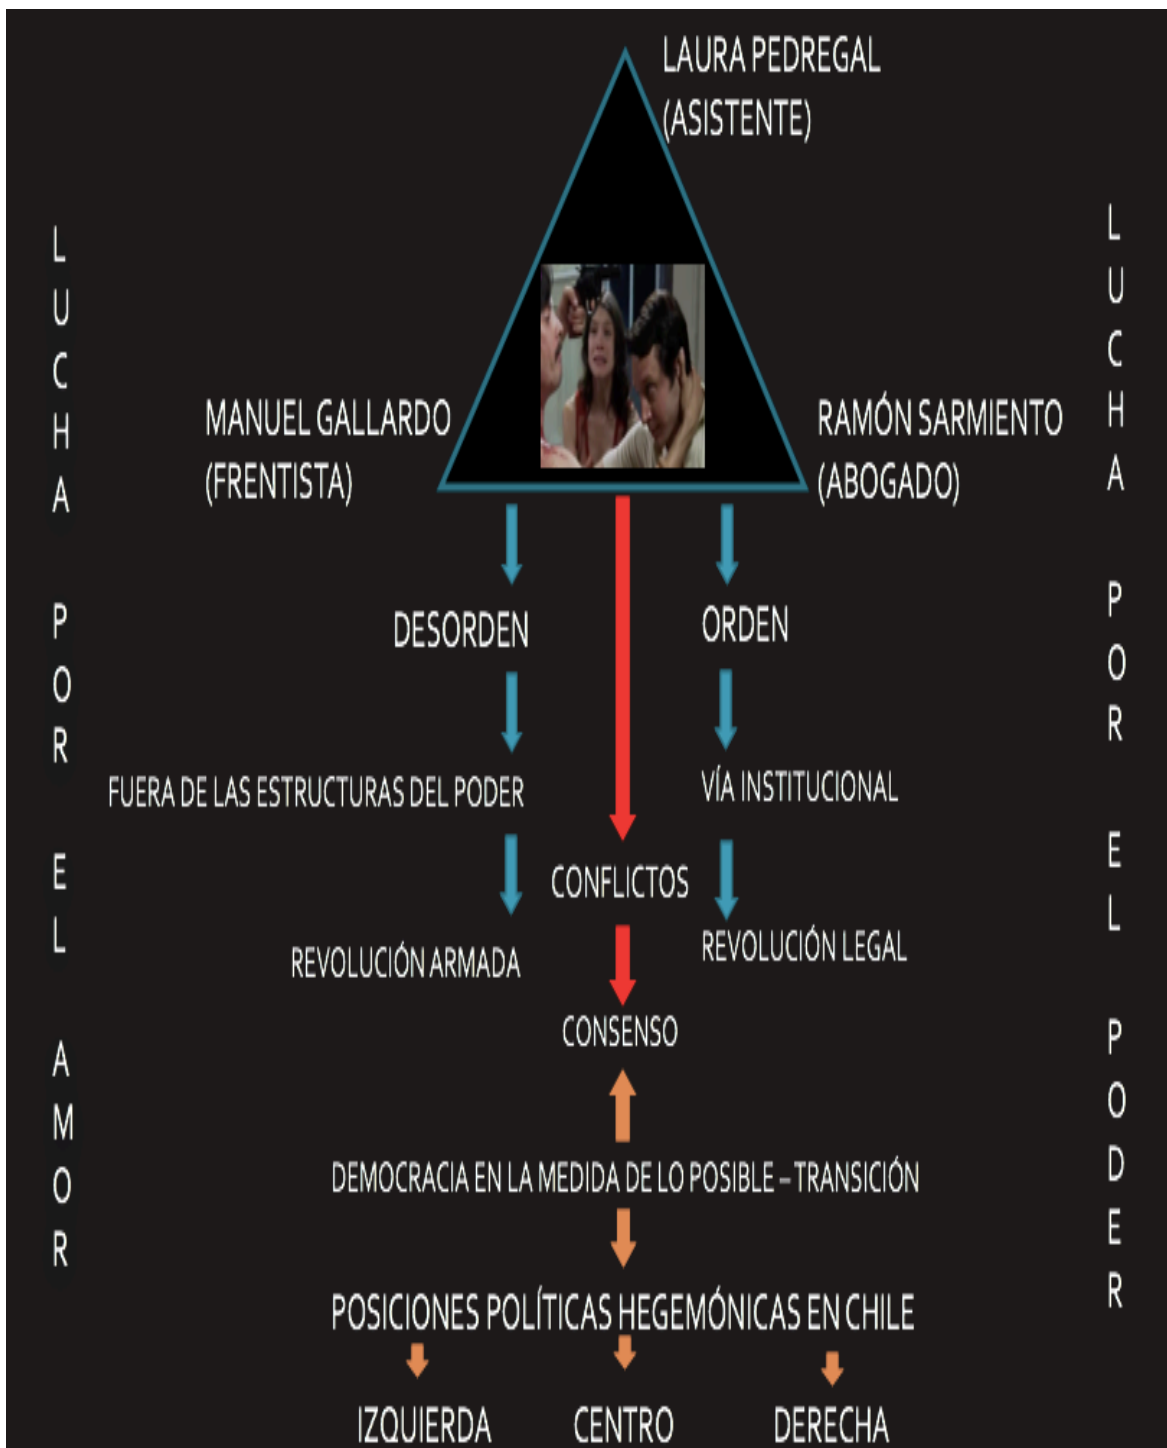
LUCHA POR EL AMOR

LAURA PEDREGAL
(ASISTENTE)

MANUEL GALLARDO
(FRENTISTA)

RAMÓN SARMIENTO
(ABOGADO)

LUCHA POR EL PODER

DESORDEN

ORDEN

FUERA DE LAS ESTRUCTURAS DEL PODER

VÍA INSTITUCIONAL

CONFLICTOS

REVOLUCIÓN ARMADA

REVOLUCIÓN LEGAL

CONSENSO

DEMOCRACIA EN LA MEDIDA DE LO POSIBLE – TRANSICIÓN

POSICIONES POLÍTICAS HEGEMÓNICAS EN CHILE

IZQUIERDA CENTRO DERECHA